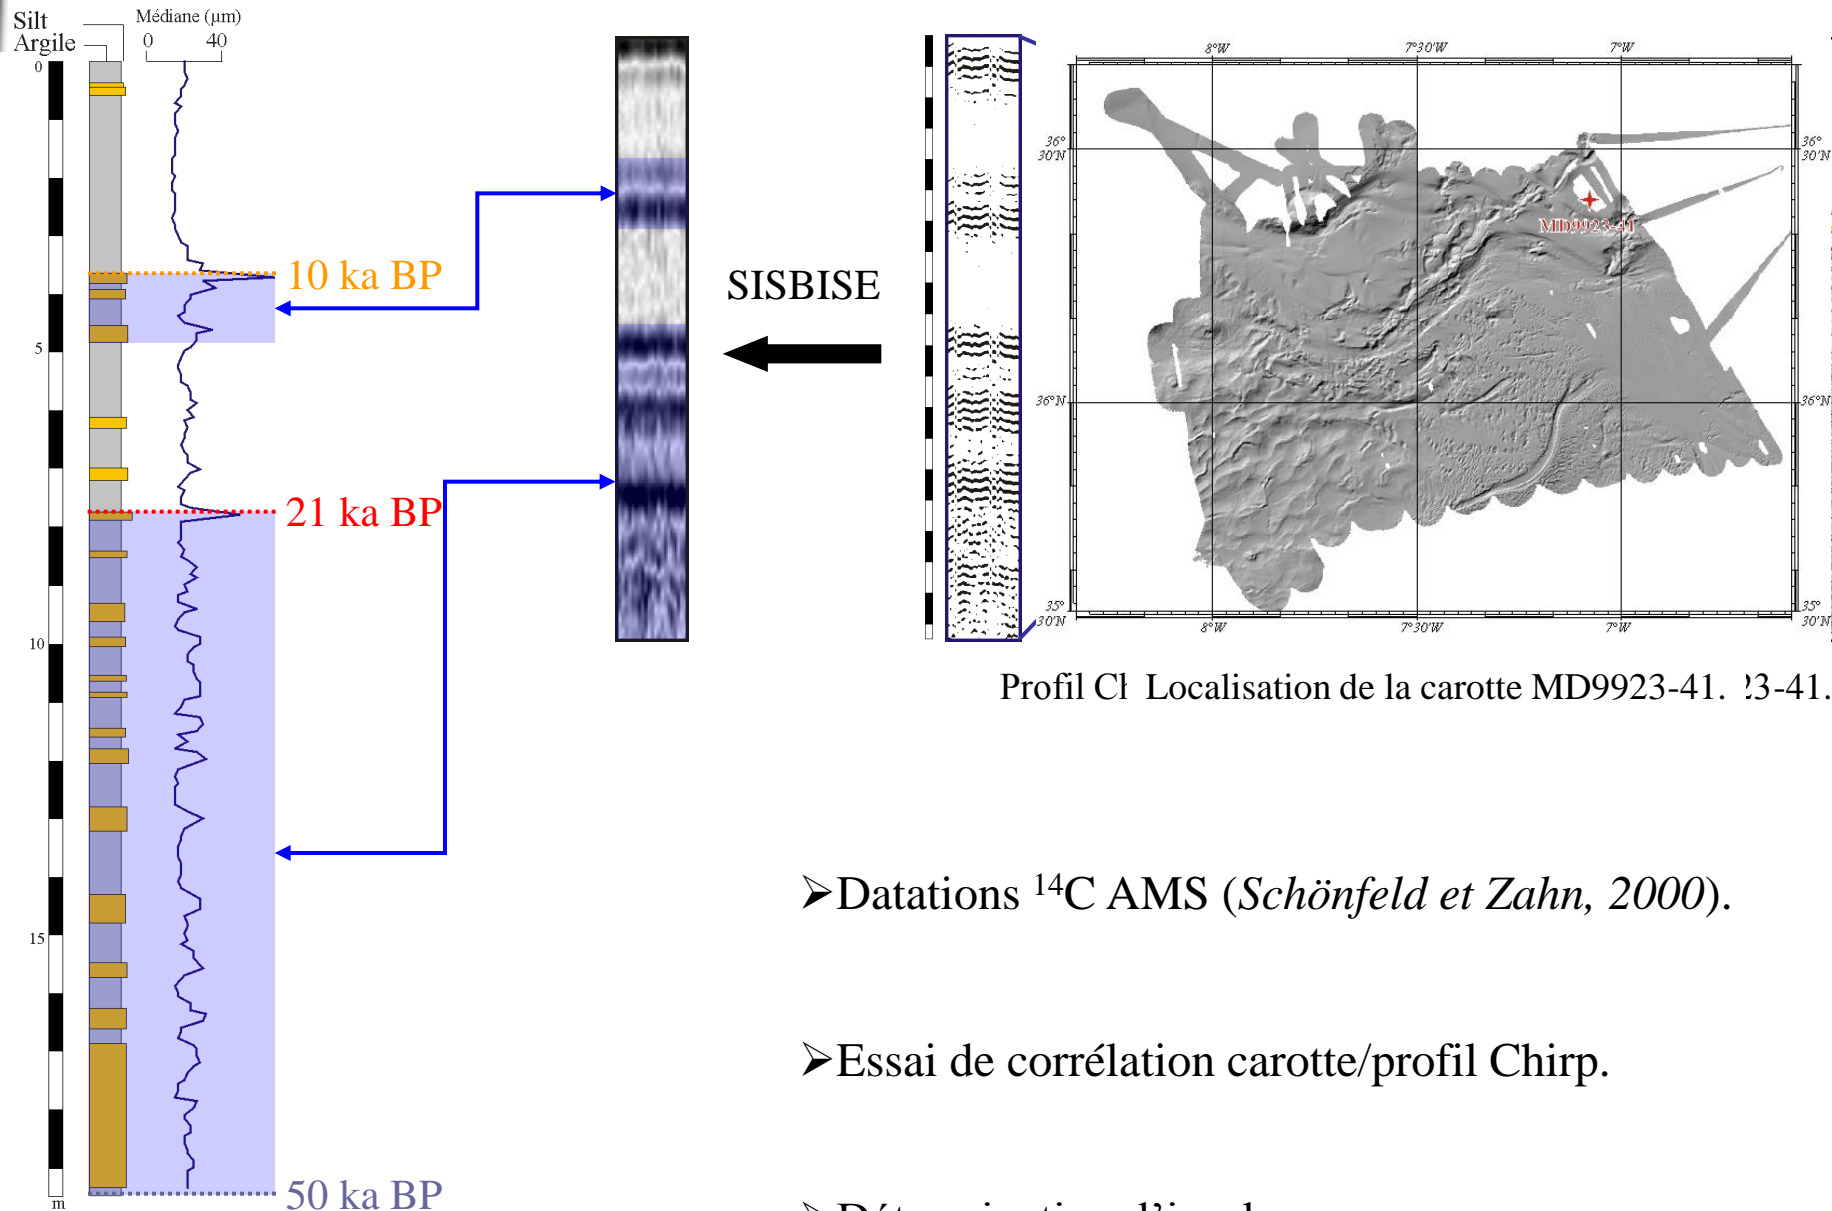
Silt
Argile

Médiane (µm)
0 40

0
5
10
15
m

10 ka BP
21 ka BP
50 ka BP

SISBISE

8°W 7°30'W 7°W
36° 30'N
36°N
35° 30'N
MD9923-41

Profil Cl Localisation de la carotte MD9923-41. 23-41.

➢Datations $^{14}$C AMS (*Schönfeld et Zahn, 2000*).

➢Essai de corrélation carotte/profil Chirp.

➢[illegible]